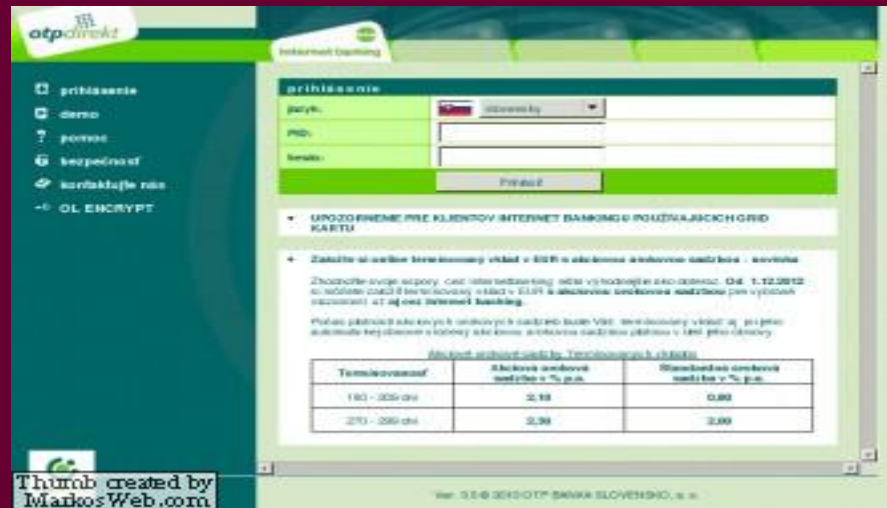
otpdirekt

internet banking

prihlásenie
demo
pomoc
bezpečnosť
kontaktujte nás
OL ENCRYPT

prihlásenie

jazyk: slovensky

PID:

heslo:

Prihlásiť

UPOZORNENIE PRE KLIENTOV INTERNET BANKINGU POUŽÍVAJÚCICH GRID KARTU

Založte si online termínovaný vklad v EUR s akciovou úrokovou sadzbou - novinka

Zhodnoťte svoje úspory cez internetbanking ešte výhodnejšie ako doteraz. Od 1.12.2012 si môžete založiť termínovaný vklad v EUR s akciovou úrokovou sadzbou pre vybrané viazanosti až ajcez Internet banking.

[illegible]

Akciové úrokové sadzby Termínovaných vkladov

| Termínovanosť | Akciová úroková sadzba v % p.a. | Štandardná úroková sadzba v % p.a. |
|---|---|---|
| 180 - 209 dní | 2,10 | 0,80 |
| 270 - 299 dní | 2,30 | 2,00 |

Thumb created by MarkosWeb.com

Ver. 3.5 © 2012 OTP BANKA SLOVENSKO, a. s.